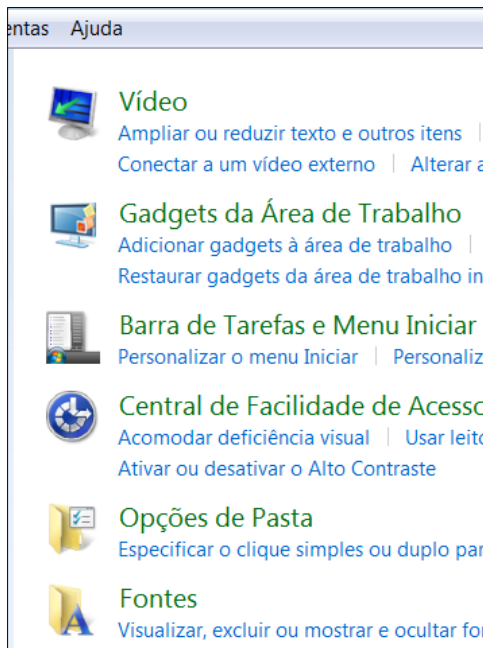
entas Ajuda

Vídeo
Ampliar ou reduzir texto e outros itens |
Conectar a um vídeo externo | Alterar a

Gadgets da Área de Trabalho
Adicionar gadgets à área de trabalho |
Restaurar gadgets da área de trabalho in

Barra de Tarefas e Menu Iniciar
Personalizar o menu Iniciar | Personaliz

Central de Facilidade de Acesso
Acomodar deficiência visual | Usar leito
Ativar ou desativar o Alto Contraste

Opções de Pasta
Especificar o clique simples ou duplo par

Fontes
Visualizar, excluir ou mostrar e ocultar fo